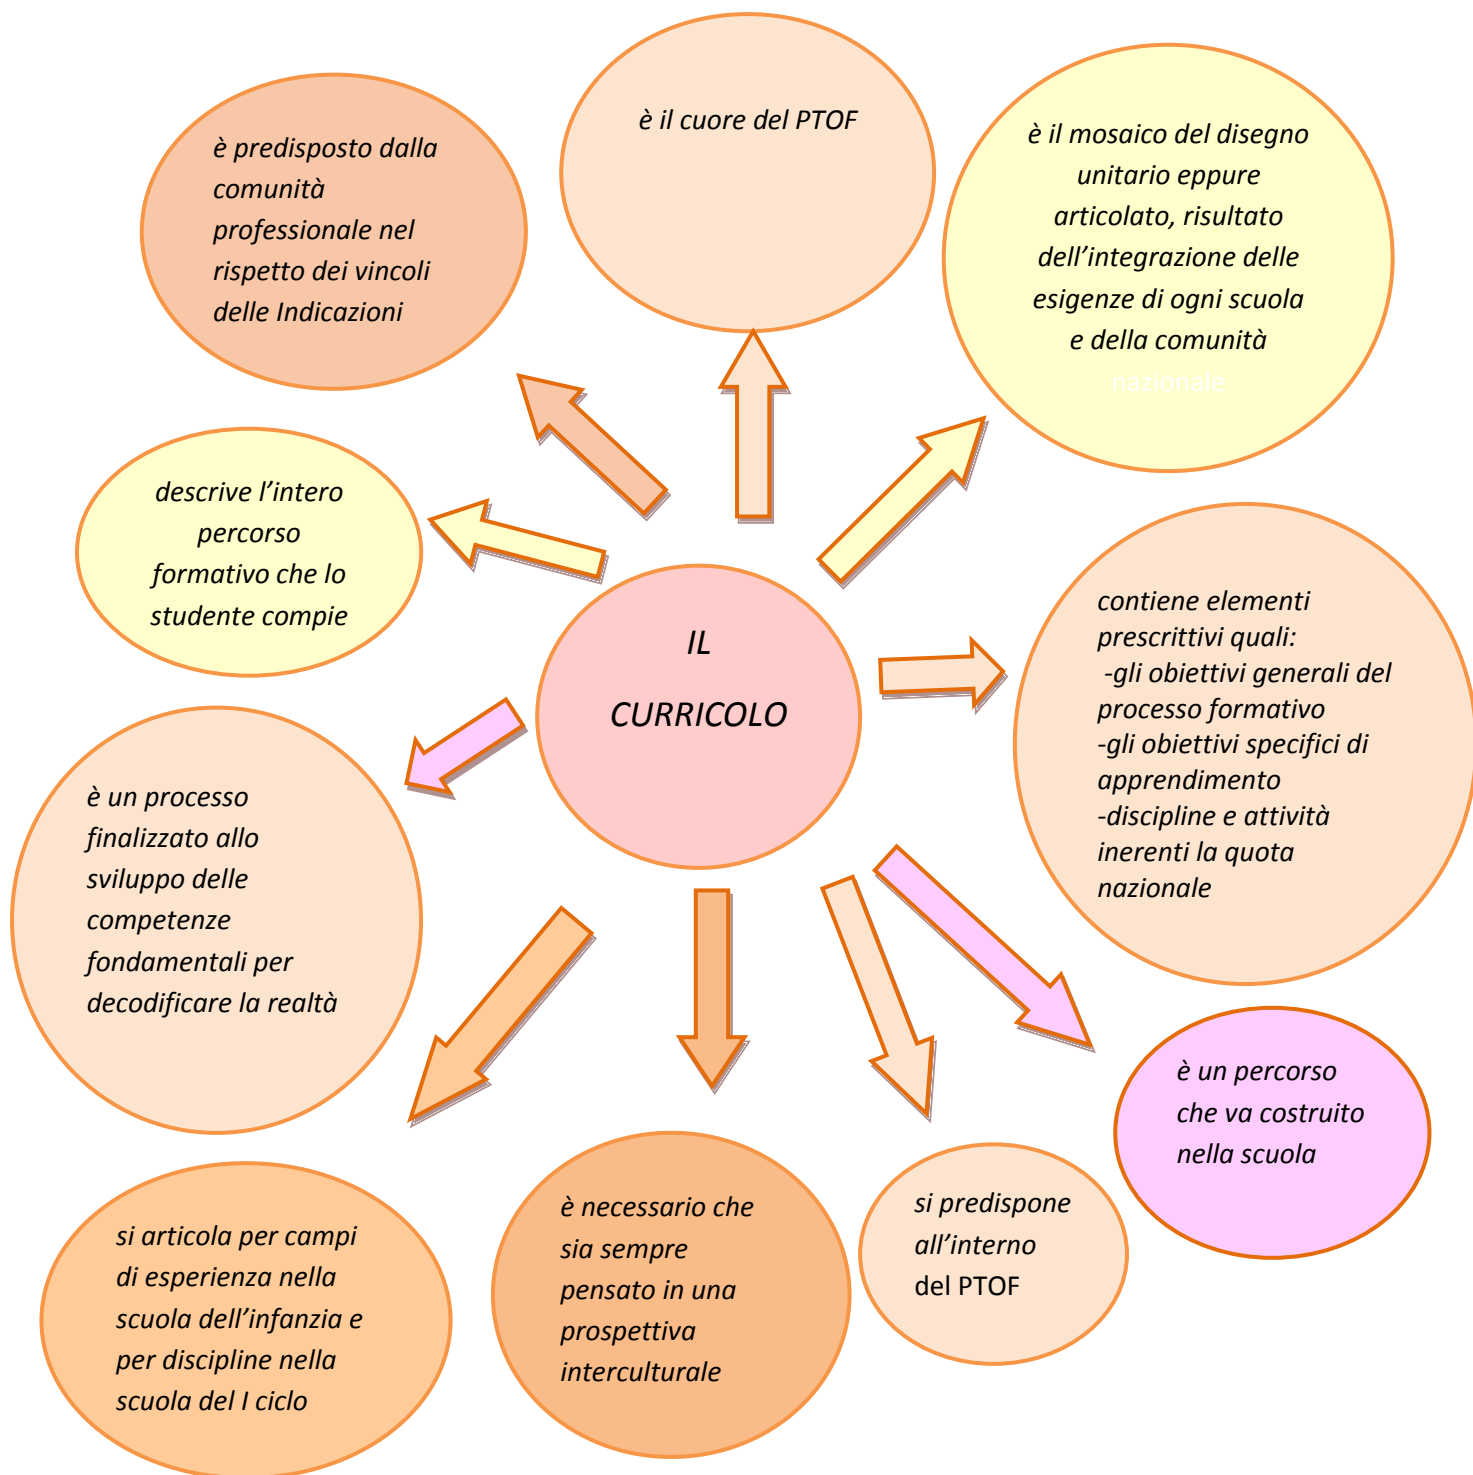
IL CURRICOLO

è il cuore del PTOF

è predisposto dalla comunità professionale nel rispetto dei vincoli delle Indicazioni

è il mosaico del disegno unitario eppure articolato, risultato dell'integrazione delle esigenze di ogni scuola e della comunità nazionale

descrive l'intero percorso formativo che lo studente compie

contiene elementi prescrittivi quali:
-gli obiettivi generali del processo formativo
-gli obiettivi specifici di apprendimento
-discipline e attività inerenti la quota nazionale

è un processo finalizzato allo sviluppo delle competenze fondamentali per decodificare la realtà

è un percorso che va costruito nella scuola

si articola per campi di esperienza nella scuola dell'infanzia e per discipline nella scuola del I ciclo

è necessario che sia sempre pensato in una prospettiva interculturale

si predispone all'interno del PTOF